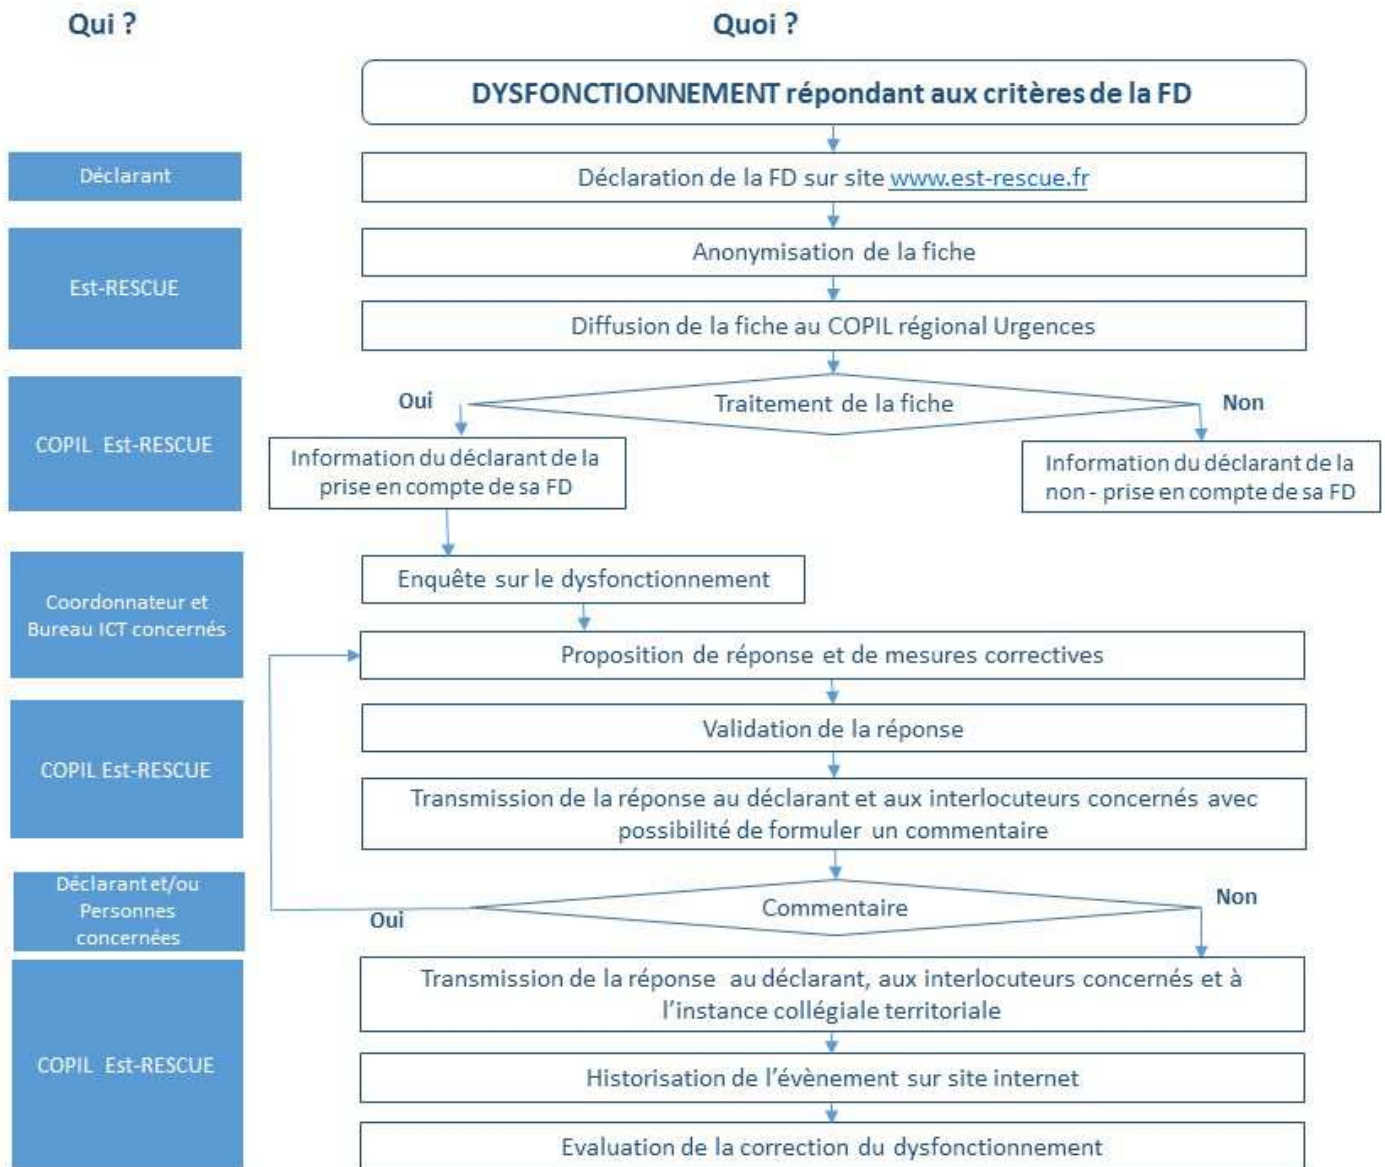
Qui ?

Quoi ?

DYSFONCTIONNEMENT répondant aux critères de la FD

Déclarant

Déclaration de la FD sur site www.est-rescue.fr

Est-RESCUE

Anonymisation de la fiche

Diffusion de la fiche au COPIL régional Urgences

COPIL Est-RESCUE

Oui

Traitement de la fiche

Non

Information du déclarant de la prise en compte de sa FD

Information du déclarant de la non - prise en compte de sa FD

Coordonnateur et Bureau ICT concernés

Enquête sur le dysfonctionnement

Proposition de réponse et de mesures correctives

COPIL Est-RESCUE

Validation de la réponse

Transmission de la réponse au déclarant et aux interlocuteurs concernés avec possibilité de formuler un commentaire

Déclarant et/ou Personnes concernées

Oui

Commentaire

Non

COPIL Est-RESCUE

Transmission de la réponse au déclarant, aux interlocuteurs concernés et à l'instance collégiale territoriale

Historisation de l'évènement sur site internet

Evaluation de la correction du dysfonctionnement